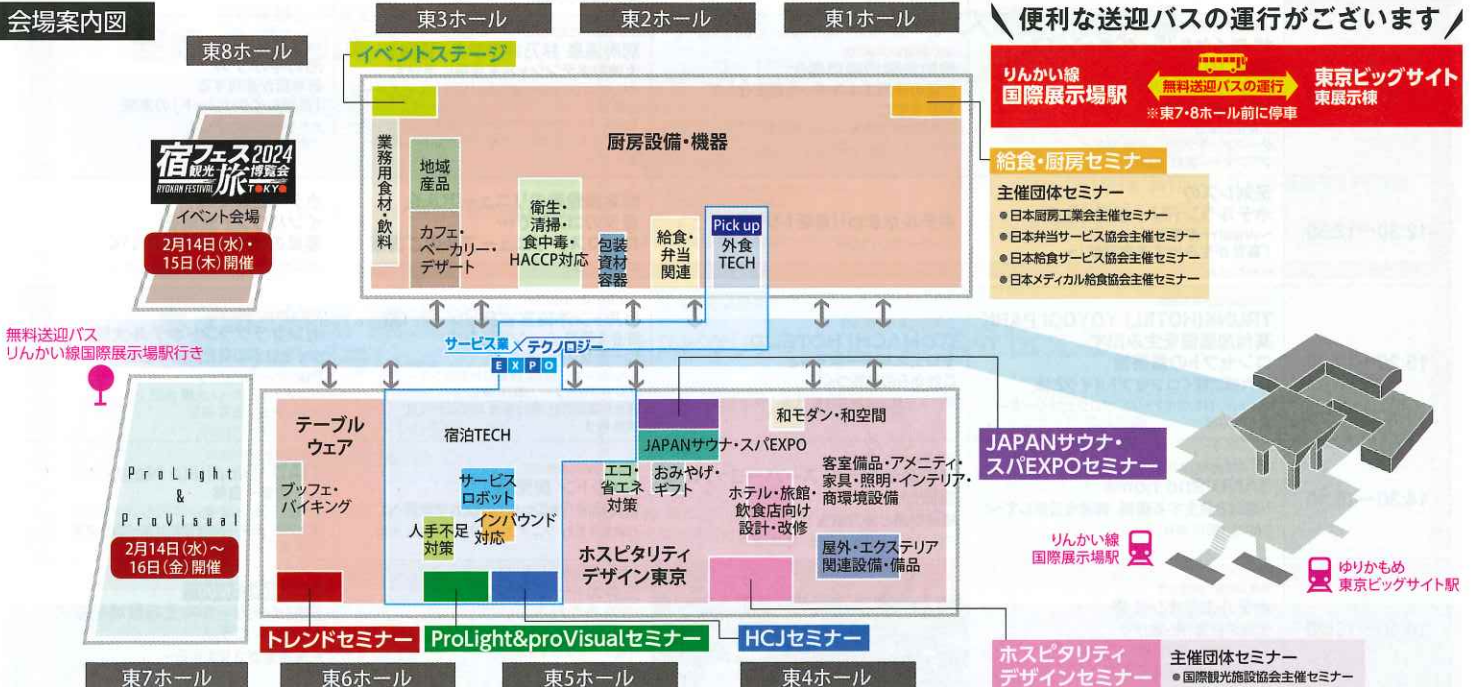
会場案内図

東3ホール　東2ホール　東1ホール

東8ホール

イベントステージ

宿フェス 観光 旅 博覧会 2024 RYOKAN FESTIVAL TOKYO

イベント会場

2月14日(水)・15日(木)開催

業務用食材・飲料

地域産品

カフェ・ベーカリー・デザート

衛生・清掃・食中毒・HACCP対応

包装資材容器

給食・弁当関連

Pick up 外食TECH

厨房設備・機器

便利な送迎バスの運行がございます

りんかい線 国際展示場駅

無料送迎バスの運行

東京ビッグサイト 東展示棟

※東7・8ホール前に停車

給食・厨房セミナー

主催団体セミナー
●日本厨房工業会主催セミナー
●日本弁当サービス協会主催セミナー
●日本給食サービス協会主催セミナー
●日本メディカル給食協会主催セミナー

無料送迎バス りんかい線国際展示場駅行き

サービス業×テクノロジー EXPO

ProLight & ProVisual

2月14日(水)～16日(金)開催

テーブルウェア

ブッフェ・バイキング

宿泊TECH

サービスロボット

人手不足対策

インバウンド対応

エコ・省エネ対策

JAPANサウナ・スパEXPO

おみやげ・ギフト

和モダン・和空間

客室備品・アメニティ・家具・照明・インテリア・商環境設備

ホテル・旅館・飲食店向け設計・改修

ホスピタリティデザイン東京

屋外・エクステリア関連設備・備品

JAPANサウナ・スパEXPOセミナー

りんかい線 国際展示場駅

ゆりかもめ 東京ビッグサイト駅

トレンドセミナー　ProLight&proVisualセミナー　HCJセミナー

東7ホール　東6ホール　東5ホール　東4ホール

ホスピタリティデザインセミナー

主催団体セミナー
●国際観光施設協会主催セミナー